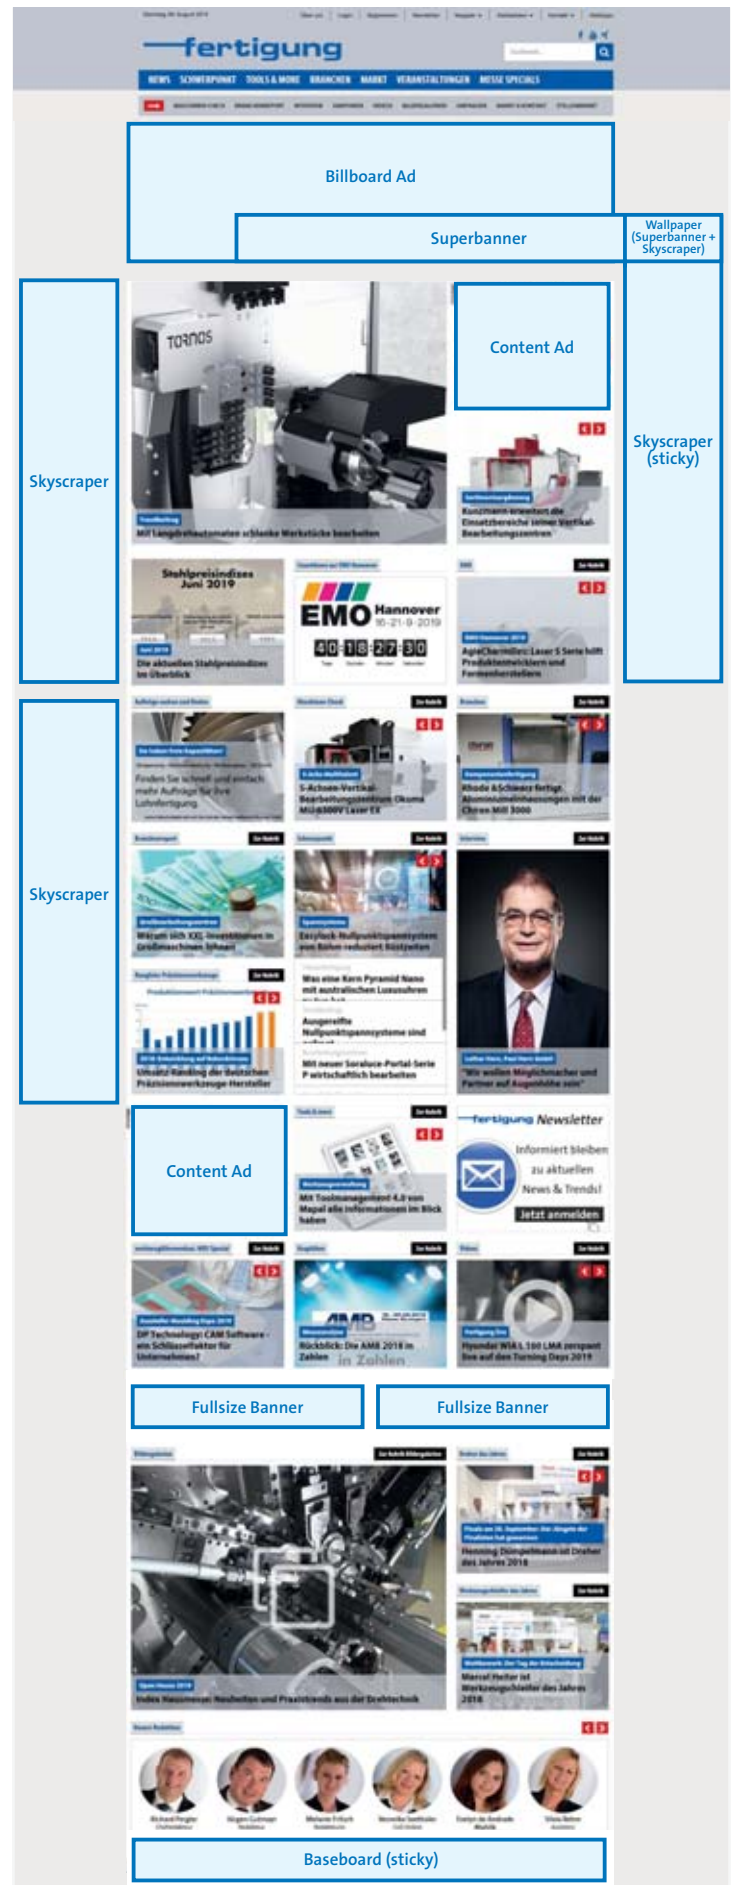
fertigung

NEWS SCHWERPUNKT TOOLS & MORE BRANCHEN MARKT VERANSTALTUNGEN MESSE SPECIALS

Billboard Ad

Superbanner

Wallpaper (Superbanner + Skyscraper)

Skyscraper

Content Ad

Skyscraper (sticky)

TORNOS

Mit Langdrehautomaten schlanke Werkstücke bearbeiten

Stahlpreisindizes Juni 2019

Die aktuellen Stahlpreisindizes im Überblick

EMO Hannover 16-21-9-2019

40 18 27 30

Skyscraper

Finden Sie schnell und einfach mehr Aufträge für Ihre Lohnfertigung

Content Ad

fertigung Newsletter

Informiert bleiben zu aktuellen News & Trends!

Jetzt anmelden

Rückblick: Die AMB 2018 in Zahlen

Fullsize Banner

Fullsize Banner

Baseboard (sticky)